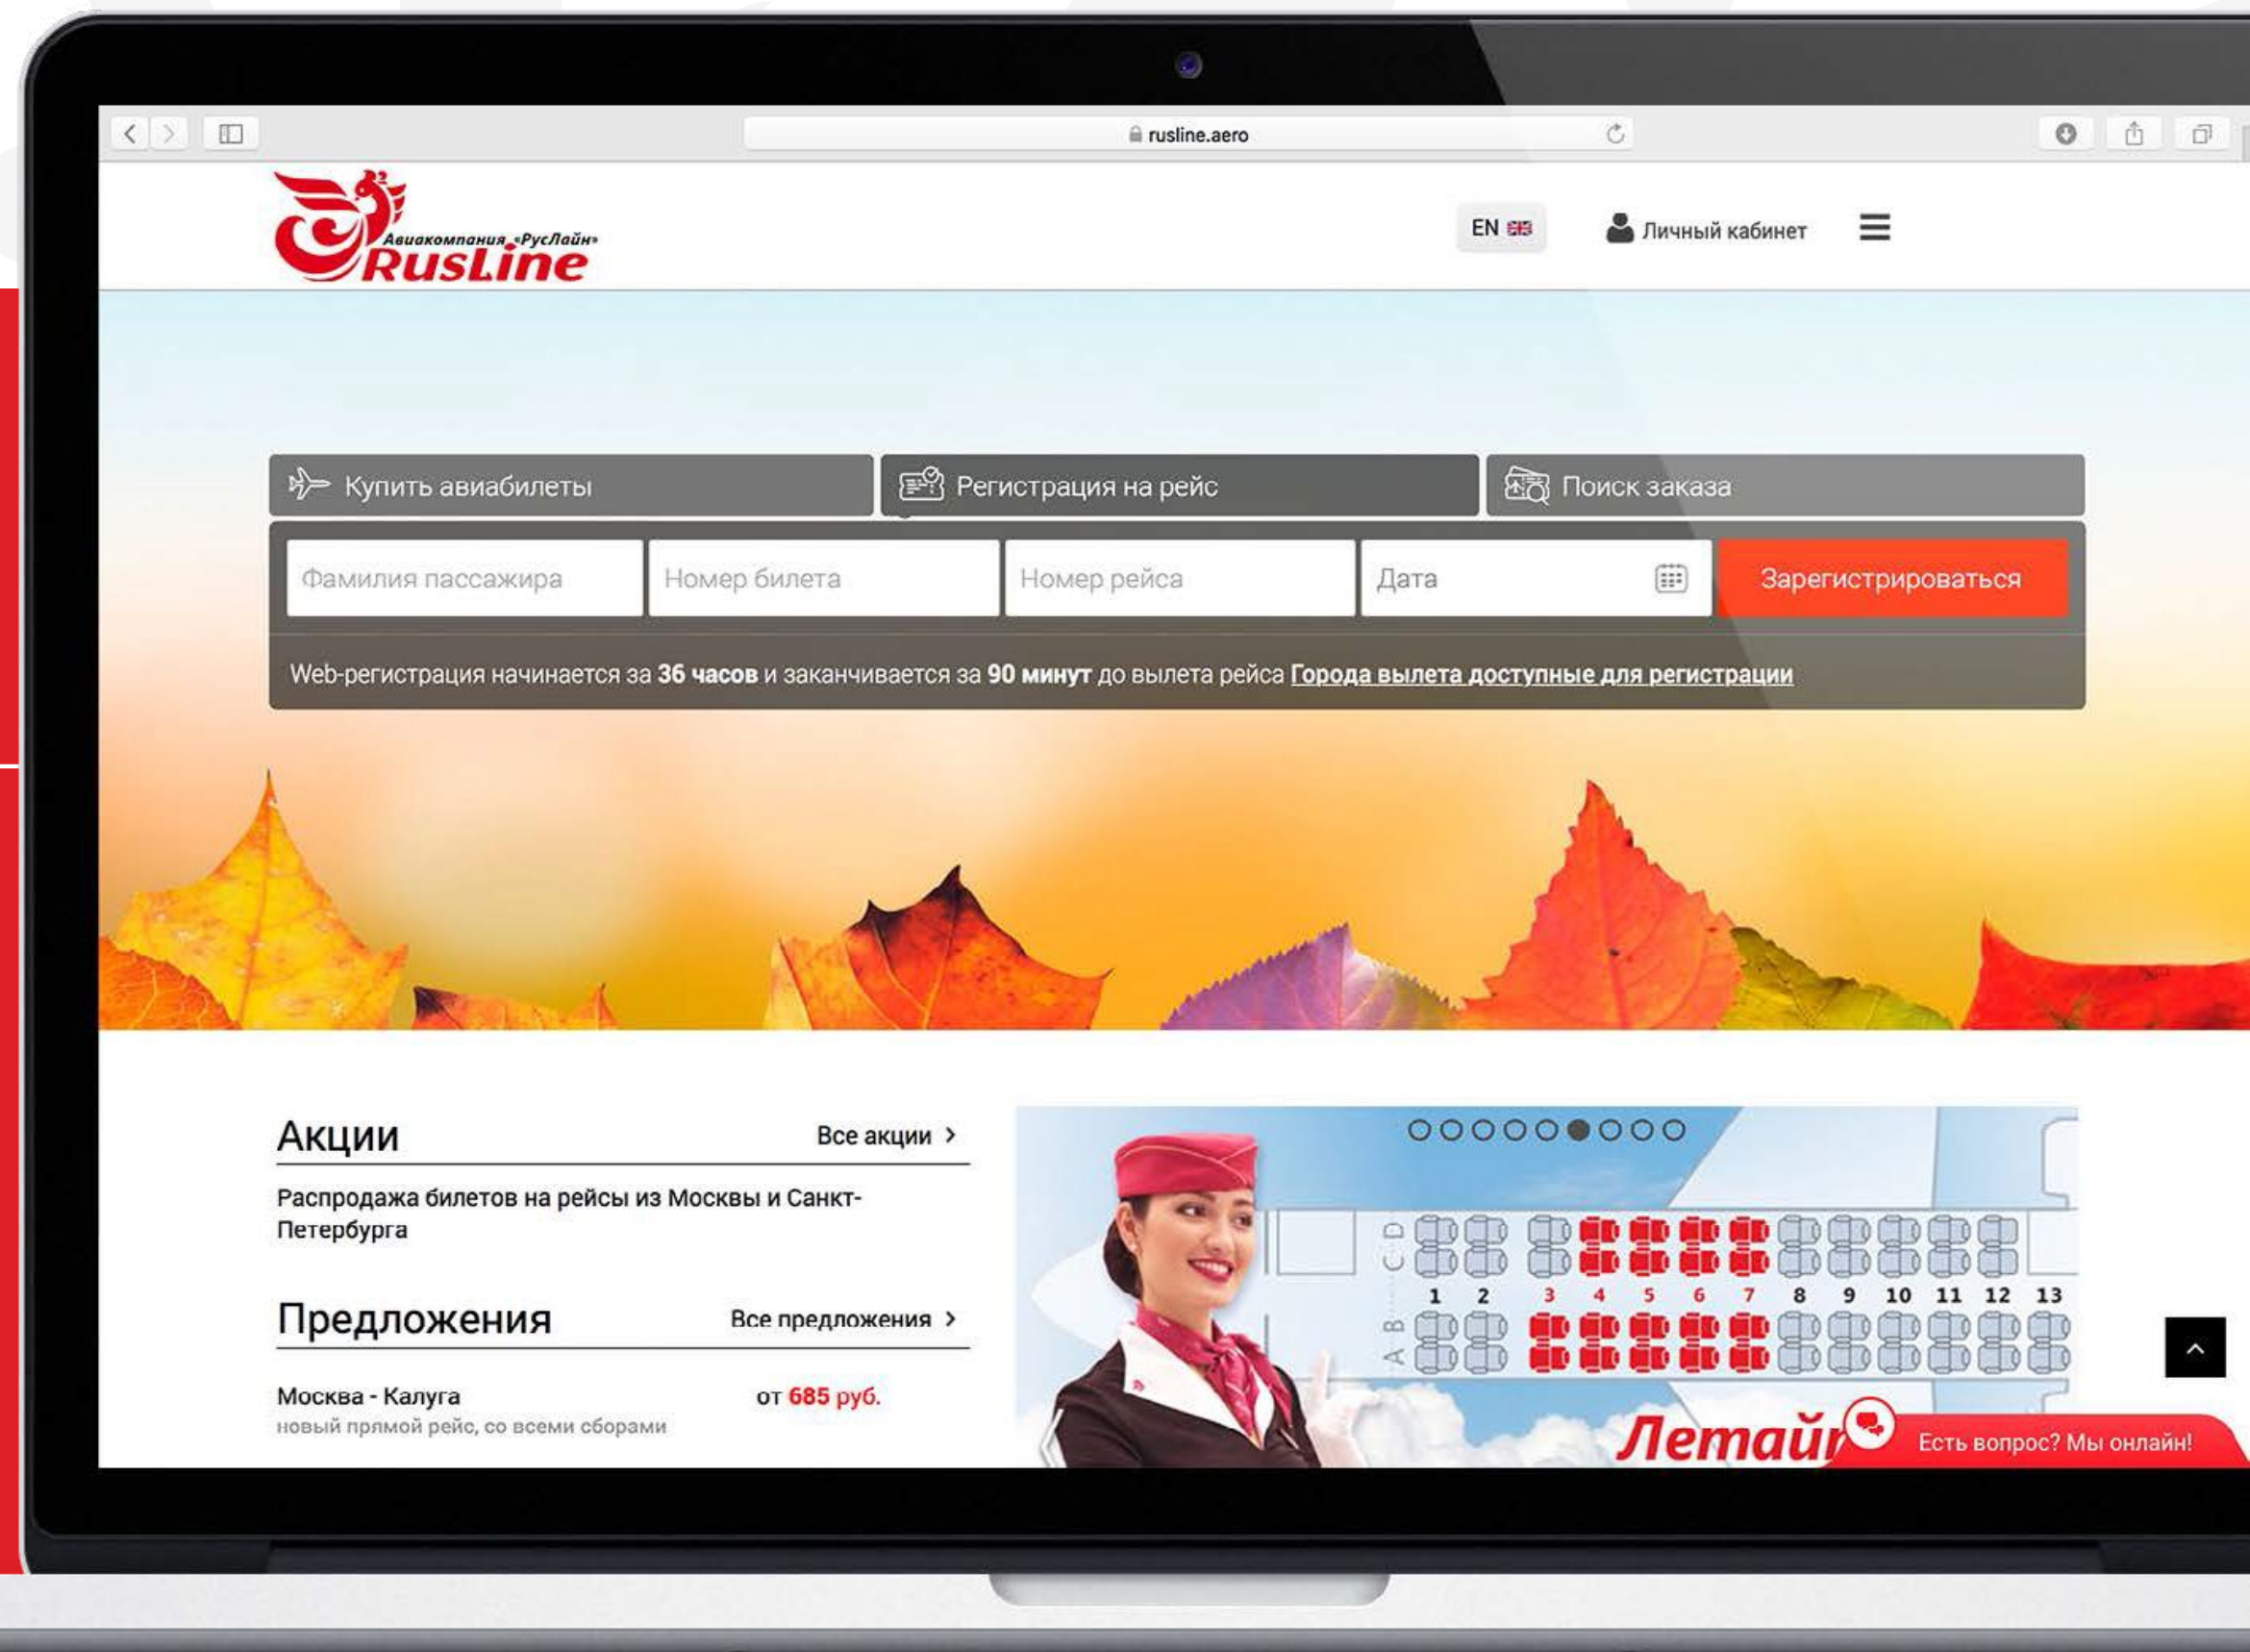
rusline.aero

Авиакомпания «РусЛайн»
RusLine

EN

Личный кабинет

Купить авиабилеты
Регистрация на рейс
Поиск заказа

Фамилия пассажира
Номер билета
Номер рейса
Дата
Зарегистрироваться

Web-регистрация начинается за **36 часов** и заканчивается за **90 минут** до вылета рейса **Города вылета доступные для регистрации**

Акции
Все акции >
Распродажа билетов на рейсы из Москвы и Санкт-Петербурга

Предложения
Все предложения >
Москва - Калуга
новый прямой рейс, со всеми сборами
от 685 руб.

D C B A
1 2 3 4 5 6 7 8 9 10 11 12 13

Летайт

Есть вопрос? Мы онлайн!